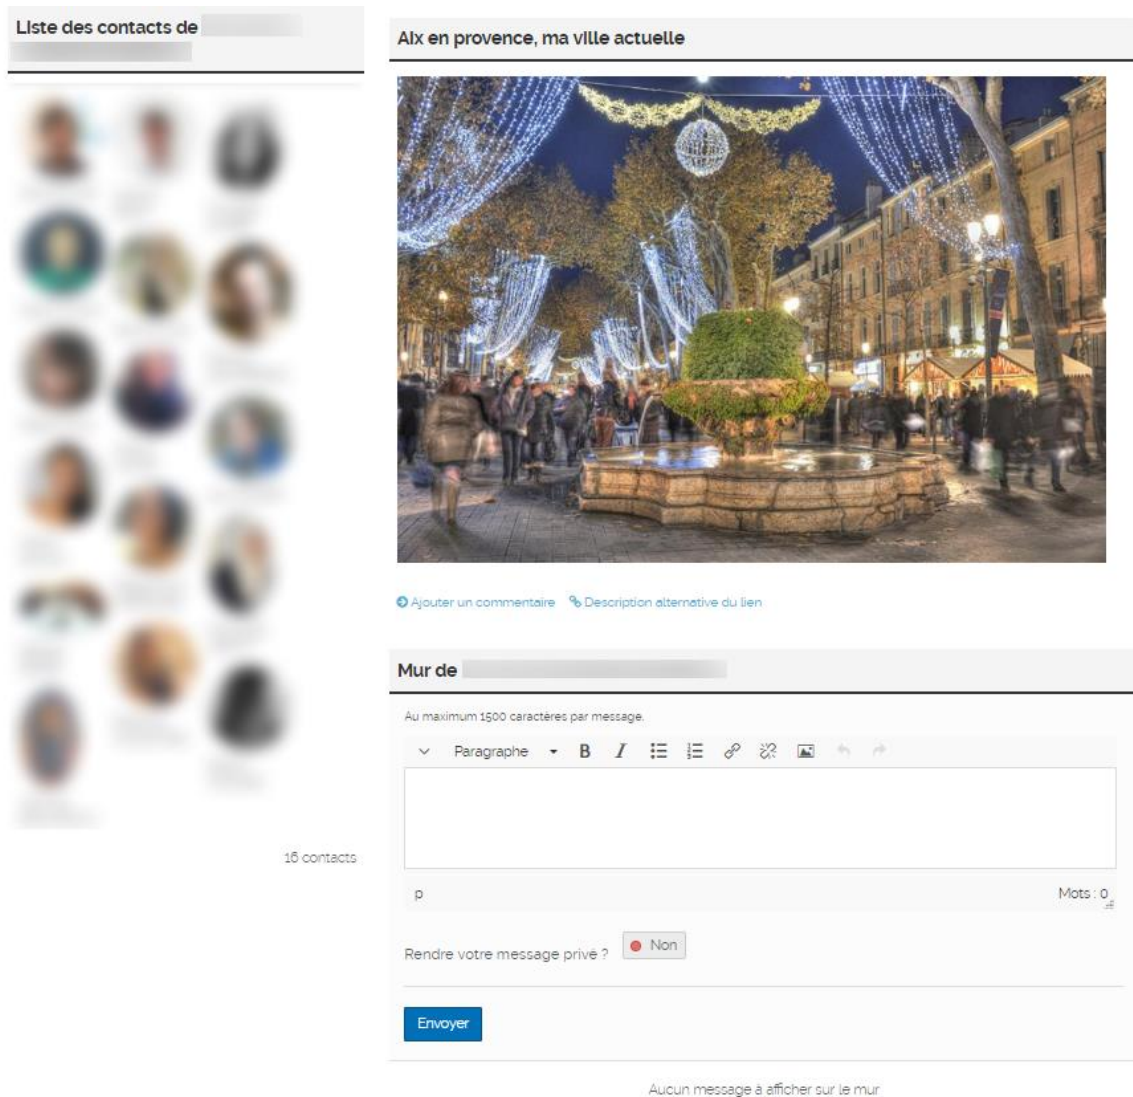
Liste des contacts de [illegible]

16 contacts

Aix en provence, ma ville actuelle

Ajouter un commentaire Description alternative du lien

Mur de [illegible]

Au maximum 1500 caractères par message.

Paragraphe B I

p

Mots : 0

Rendre votre message privé ? Non

Envoyer

Aucun message à afficher sur le mur